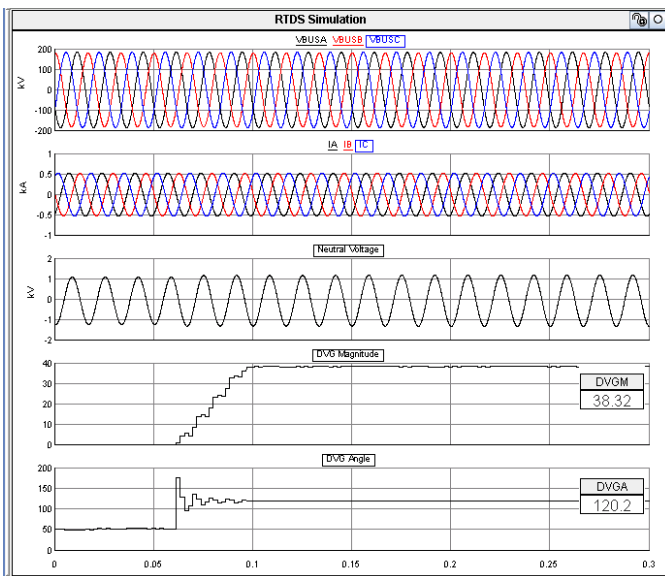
RTDS Simulation

VBUSA VBUSB VBUSC

kV

200
100
0
-100
-200

IA IB IC

kA

1
0.5
0
-0.5
-1

Neutral Voltage

kV

2
1
0
-1
-2

DVG Magnitude

40
30
20
10
0

DVGM
38.32

DVG Angle

200
150
100
50
0

DVGA
120.2

0 0.05 0.1 0.15 0.2 0.25 0.3